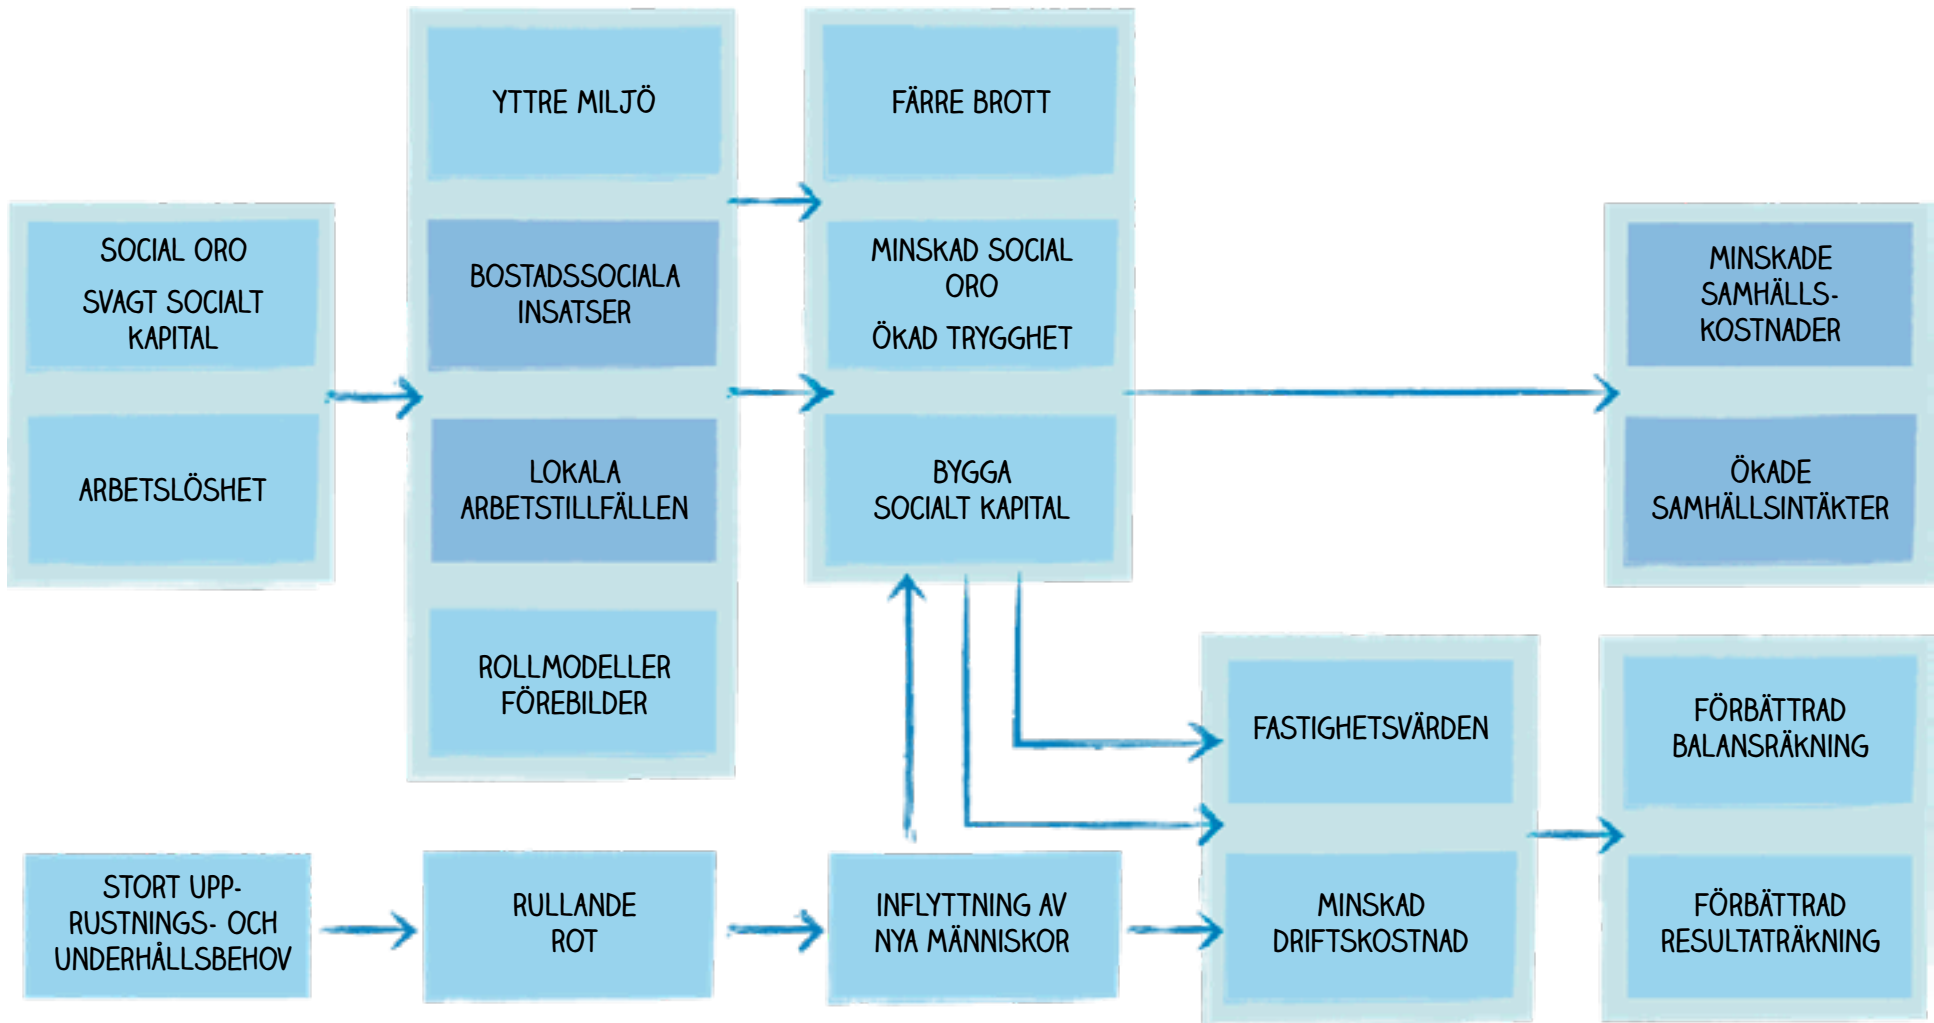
SOCIAL ORO
SVAGT SOCIALT KAPITAL

ARBETSLÖSHET

YTTRE MILJÖ

BOSTADSSOCIALA INSATSER

LOKALA ARBETSTILLFÄLLEN

ROLLMODELLER FÖREBILDER

FÄRRE BROTT

MINSKAD SOCIAL ORO
ÖKAD TRYGGHET

BYGGA SOCIALT KAPITAL

MINSKADE SAMHÄLLSKOSTNADER

ÖKADE SAMHÄLLSINTÄKTER

STORT UPPRUSTNINGS- OCH UNDERHÅLLSBEHOV

RULLANDE ROT

INFLYTTNING AV NYA MÄNNISKOR

FASTIGHETSVÄRDEN

MINSKAD DRIFTSKOSTNAD

FÖRBÄTTRAD BALANSRÄKNING

FÖRBÄTTRAD RESULTATRÄKNING